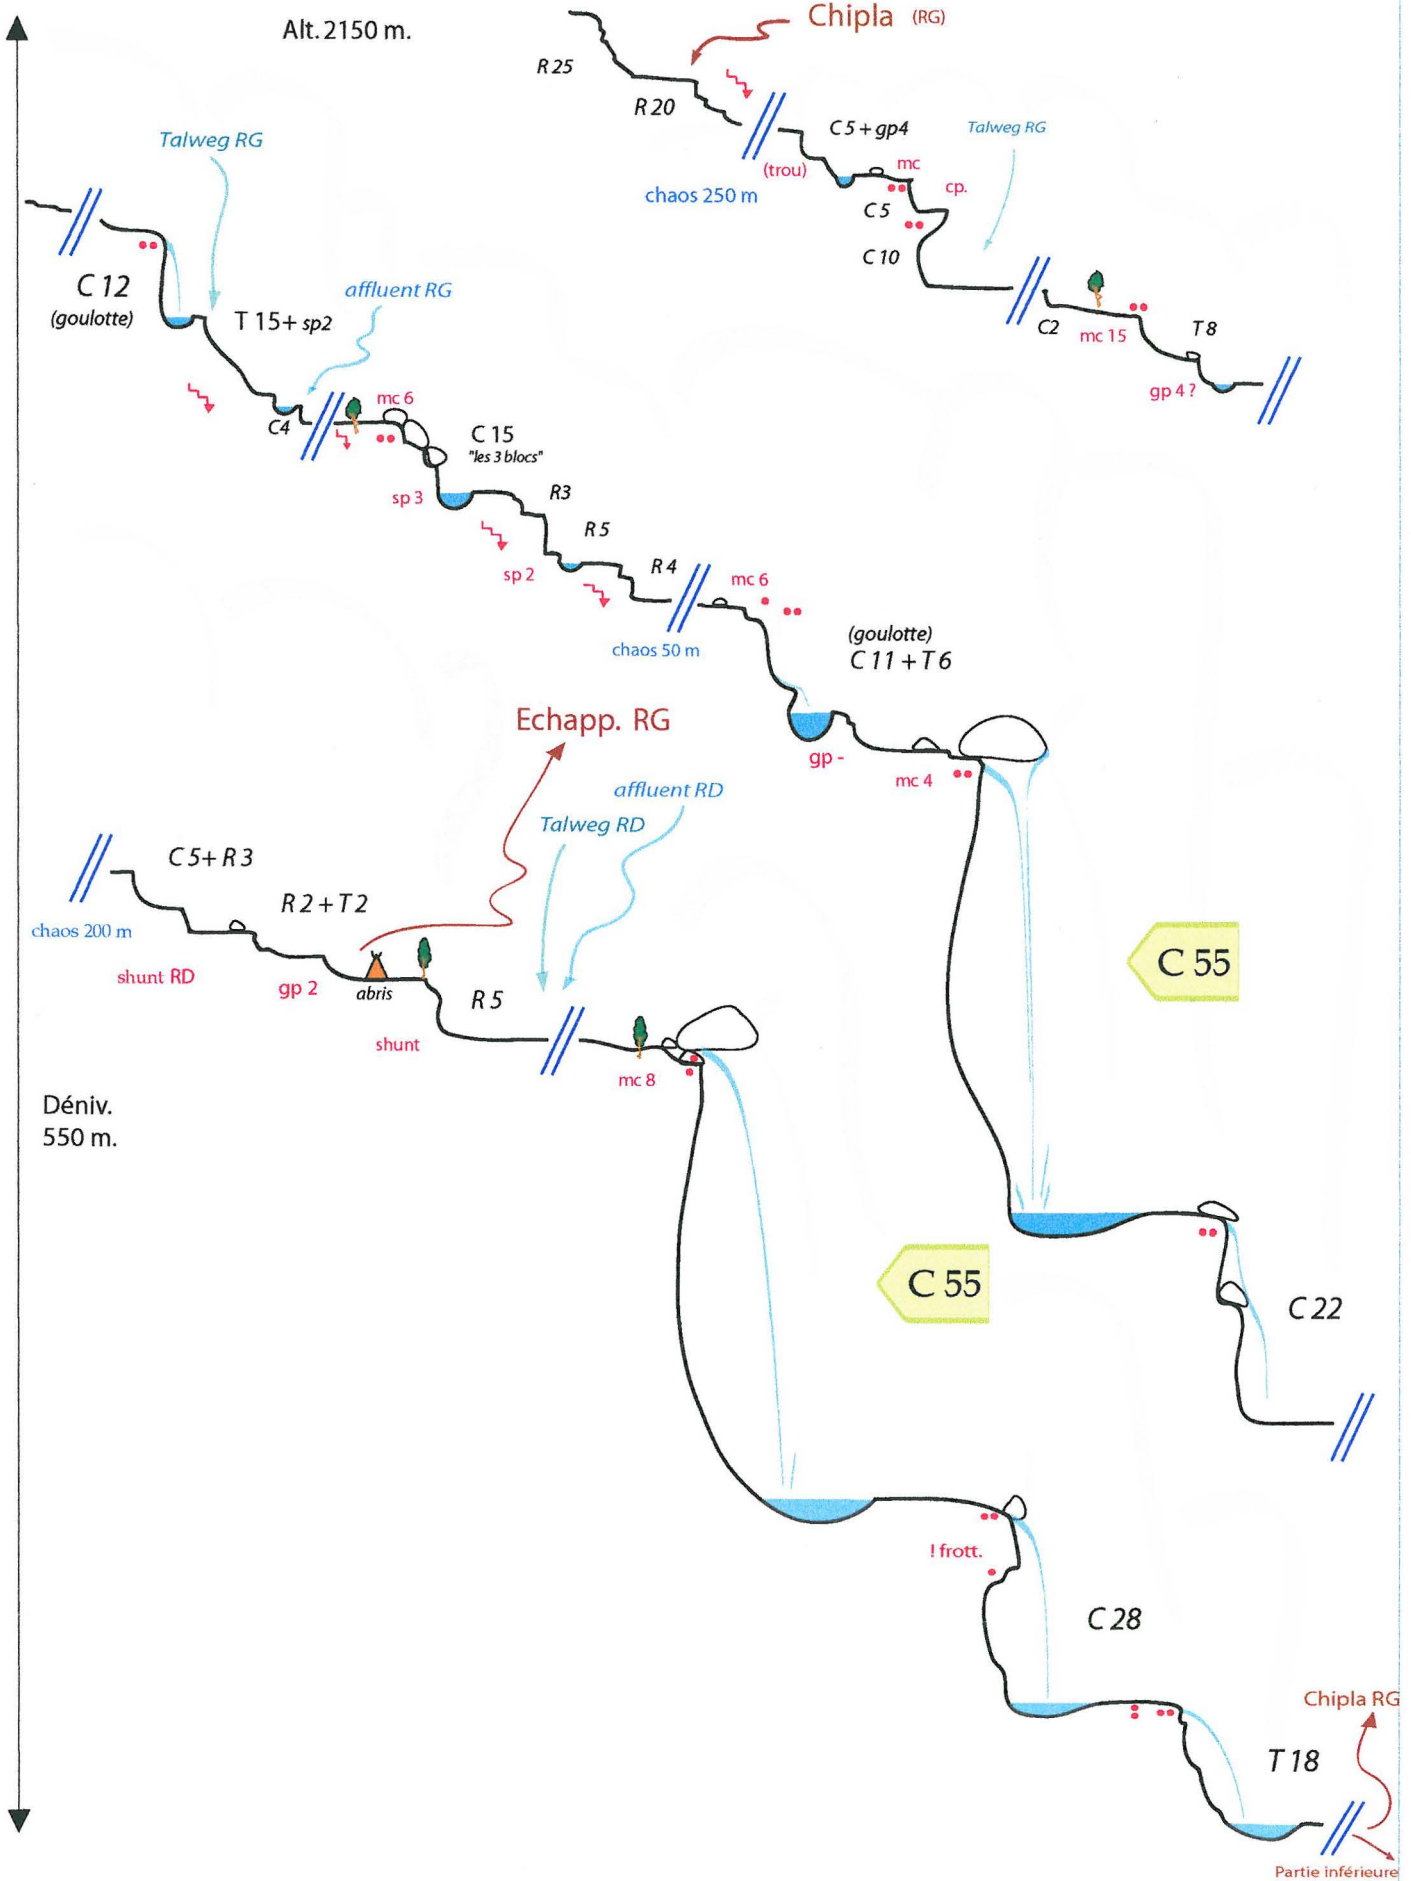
Alt. 2150 m.

Chipla (RG)

R 25

R 20

C 5 + gp4

Talweg RG

(trou)

mc

chaos 250 m

cp.

C 5

C 10

Talweg RG

C 12
(goulotte)

T 15+ sp2

affluent RG

C2

mc 15

T 8

gp 4 ?

C4

mc 6

C 15
"les 3 blocs"

sp 3

R3

R 5

sp 2

R 4

mc 6

chaos 50 m

(goulotte)
C 11 + T 6

Echapp. RG

gp -

mc 4

affluent RD

Talweg RD

C 5+ R 3

R 2 + T 2

chaos 200 m

C 55

shunt RD

gp 2

abris

R 5

shunt

mc 8

Déniv.
550 m.

C 22

C 55

! frott.

C 28

Chipla RG

T 18

Partie inférieure